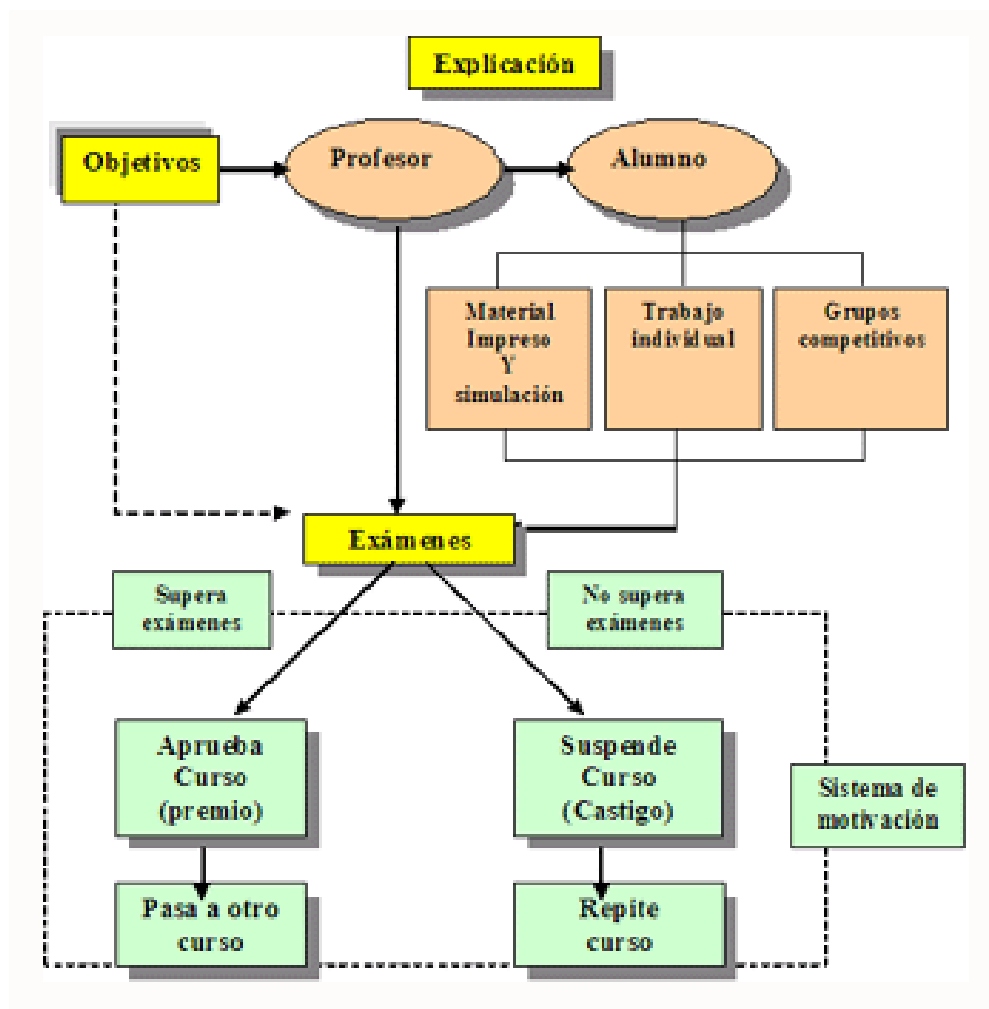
Explicación

Objetivos

Profesor

Alumno

Material Impreso Y simulación

Trabajo individual

Grupos competitivos

Exámenes

Supera exámenes

No supera exámenes

Aprueba Curso (premio)

Suspende Curso (Castigo)

Sistema de motivación

Pasa a otro curso

Repite curso